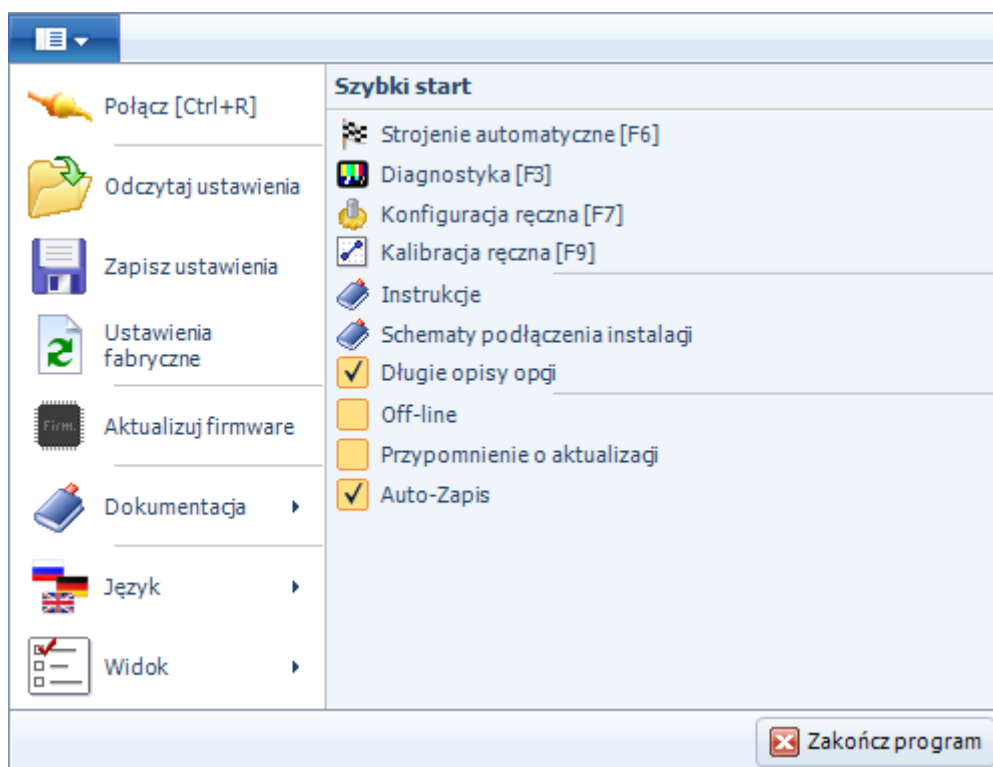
Połącz [Ctrl+R]

Odczytaj ustawienia

Zapisz ustawienia

Ustawienia fabryczne

Firm

Aktualizuj firmware

Dokumentacja

Język

Widok

Szybki start

Strojenie automatyczne [F6]

Diagnostyka [F3]

Konfiguracja ręczna [F7]

Kalibracja ręczna [F9]

Instrukcje

Schematy podłączenia instalacji

✓ Długie opisy opcji

Off-line

Przypomnienie o aktualizacji

✓ Auto-Zapis

Zakończ program